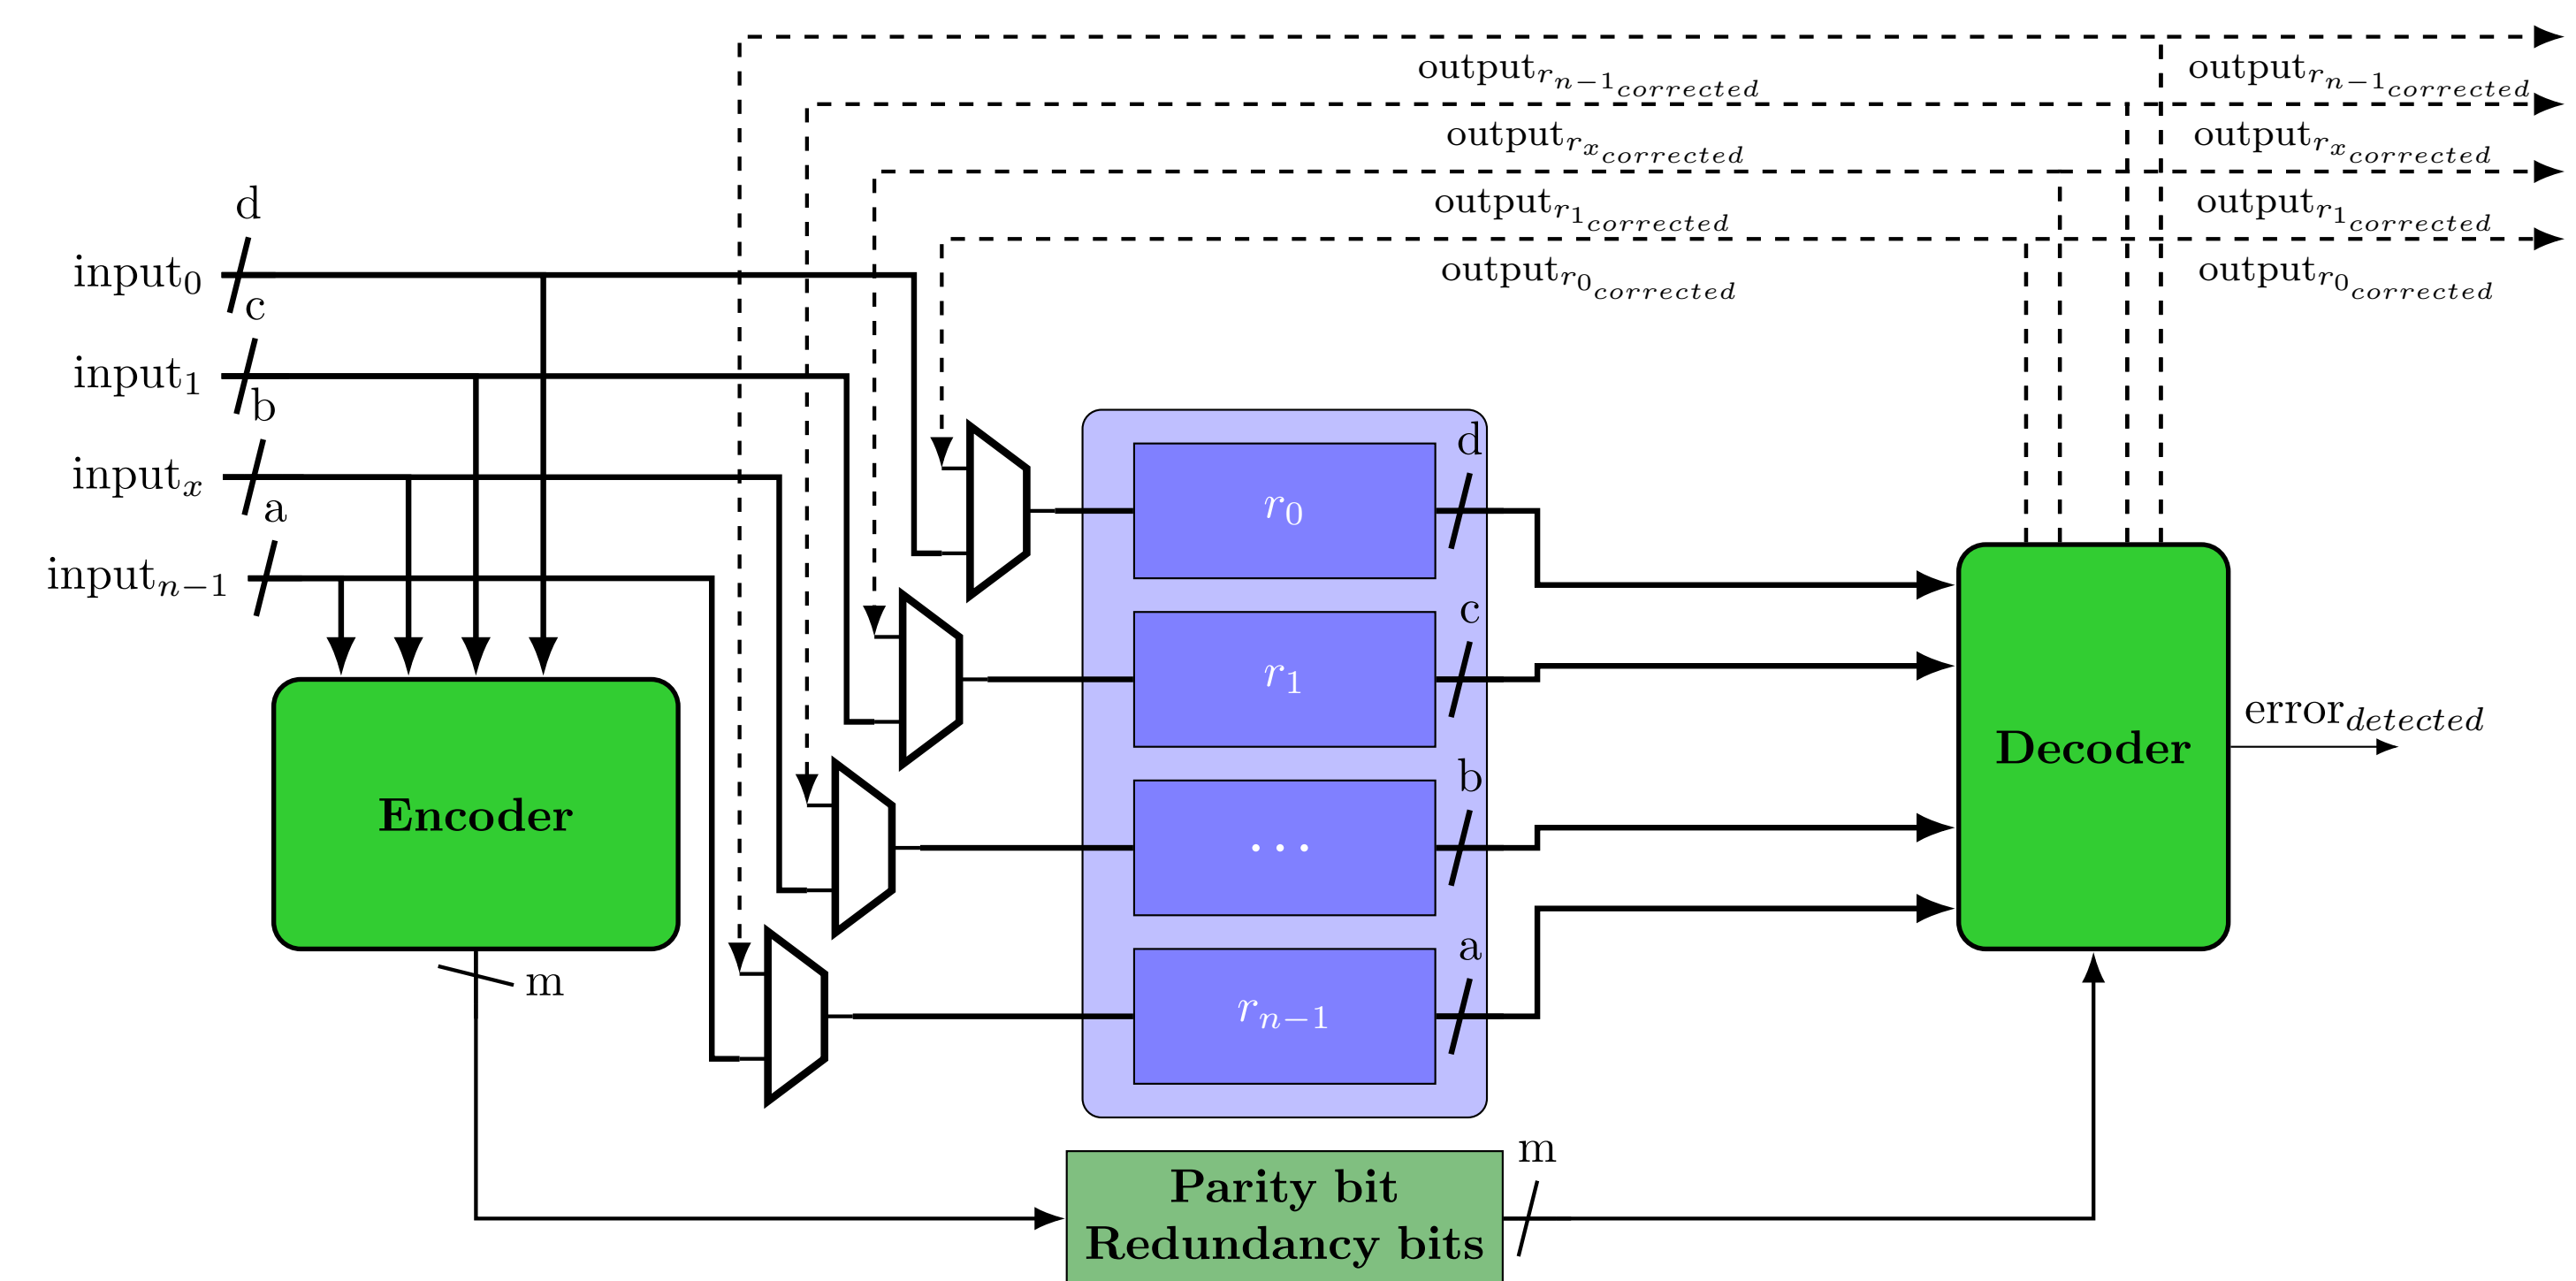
output$_{r_{n-1}corrected}$
output$_{r_{n-1}corrected}$
output$_{r_{x}corrected}$
output$_{r_{x}corrected}$
output$_{r_{1}corrected}$
output$_{r_{1}corrected}$
output$_{r_{0}corrected}$
output$_{r_{0}corrected}$

d
input$_0$
c
input$_1$
b
input$_x$
a
input$_{n-1}$

Encoder

m

$r_0$
d
$r_1$
c
$\cdots$
b
$r_{n-1}$
a

Decoder

error$_{detected}$

Parity bit
Redundancy bits
m